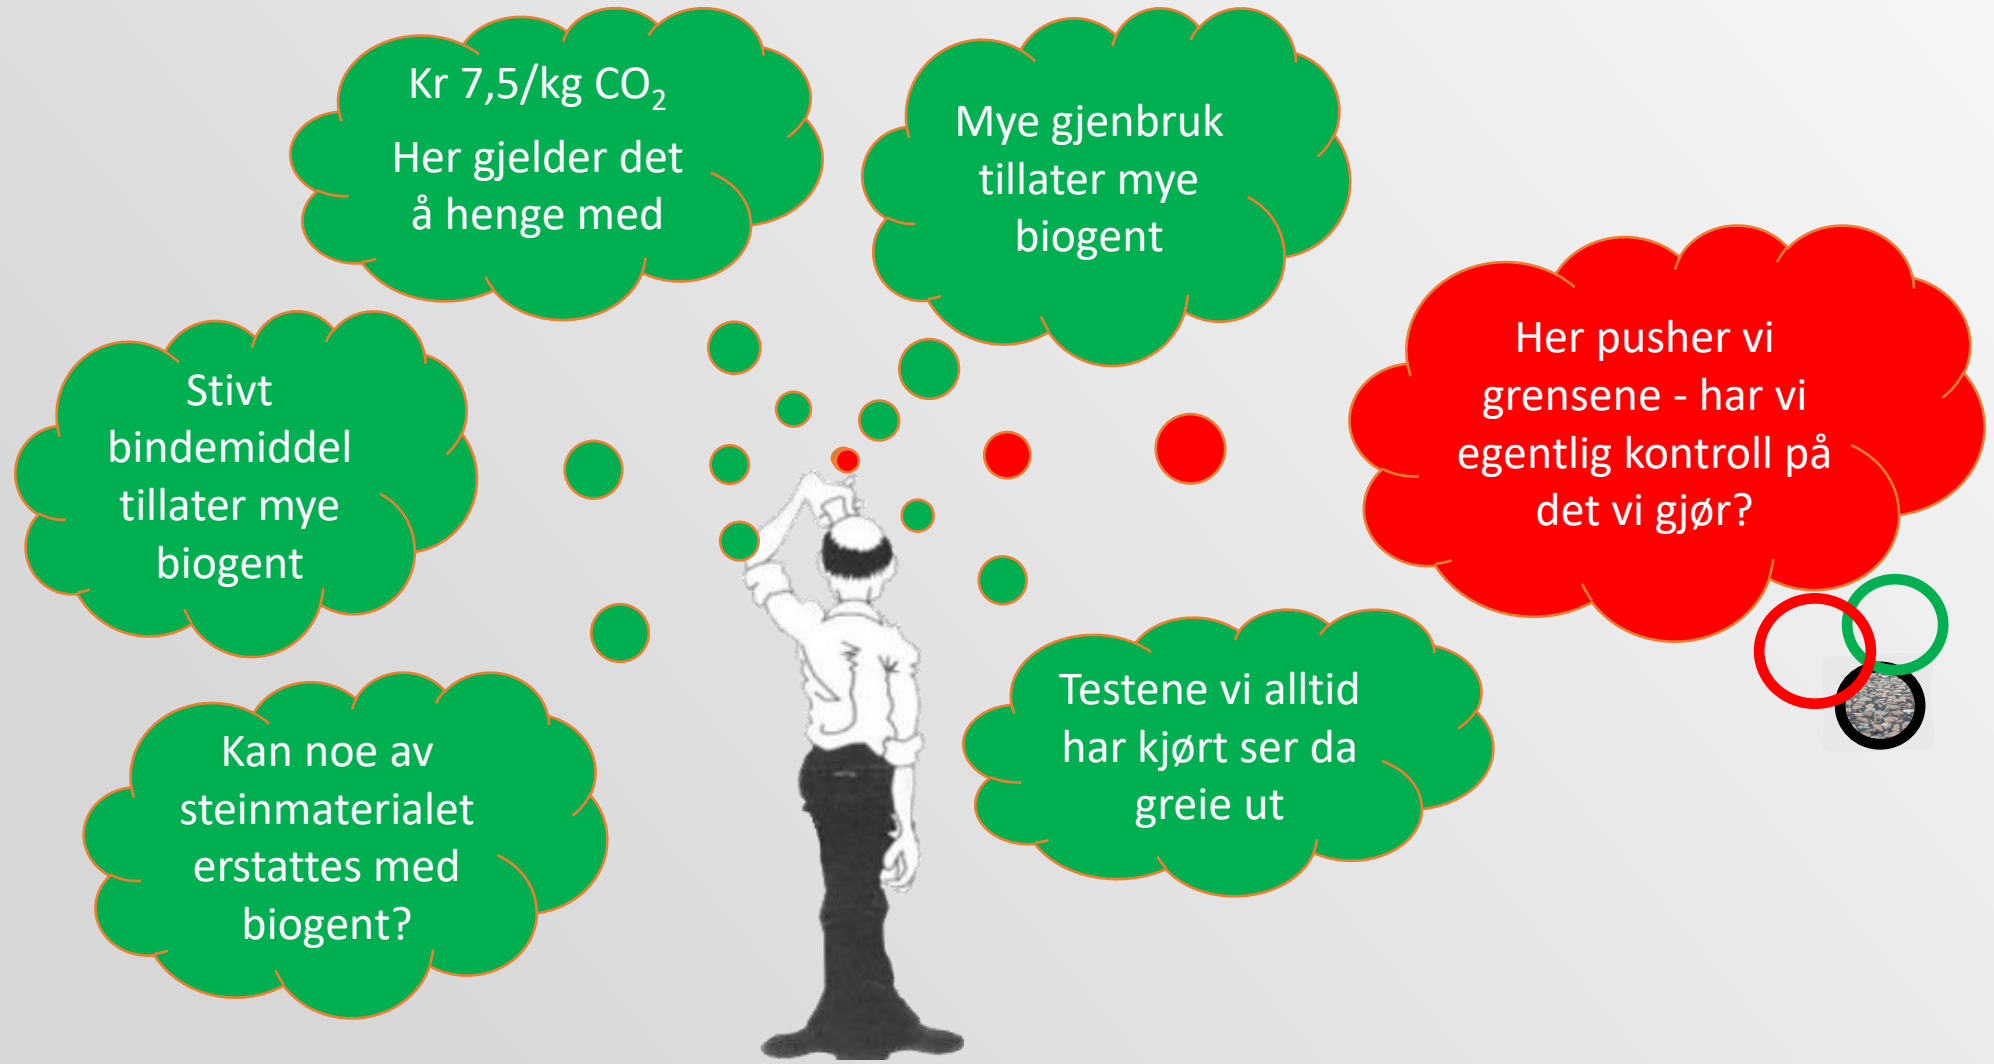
Kr 7,5/kg $CO_2$

Her gjelder det å henge med

Mye gjenbruk tillater mye biogent

Stivt bindemiddel tillater mye biogent

Her pusher vi grensene - har vi egentlig kontroll på det vi gjør?

Kan noe av steinmaterialet erstattes med biogent?

Testene vi alltid har kjørt ser da greie ut